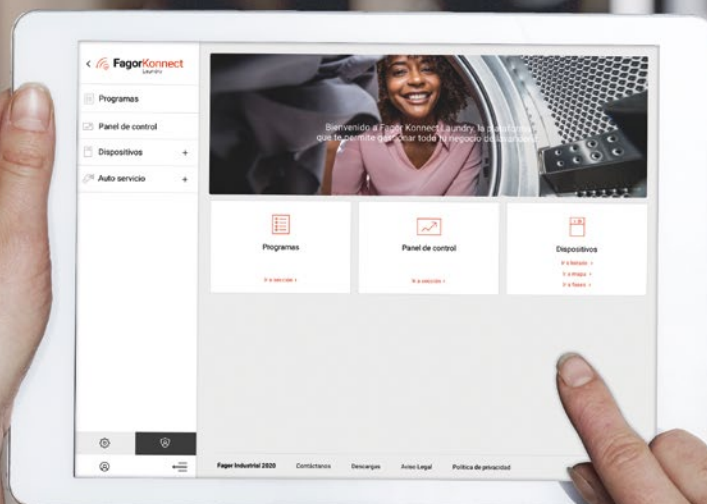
FagorKonnect
Laundry

Programas

Panel de control

Dispositivos +

Auto servicio +

Bienvenido a Fagor Konnect Laundry, la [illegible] que te permite gestionar todo tu negocio de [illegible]

Programas

Ir a sección >

Panel de control

Ir a sección >

Dispositivos

Ir a listado >
Ir a mapa >
Ir a flota >

Fagor Industrial 2020 Contáctanos Descargas Aviso Legal Política de privacidad